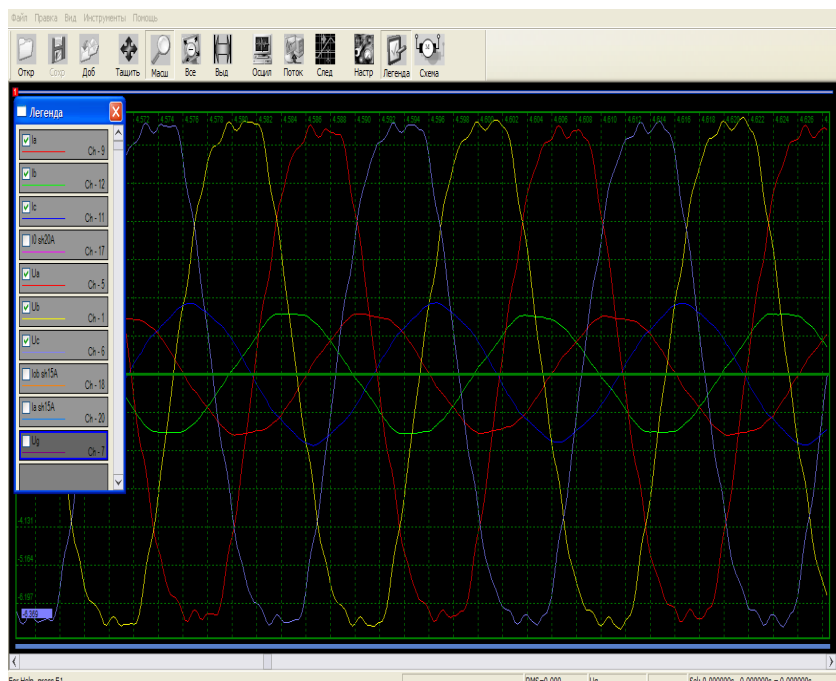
Файл Правка Вид Инструменты Помощь

Откр Сохр Доб Тащить Масш Все Выд Осцил Поток След Настр Легенда Схема

Легенда

Ia Ch - 9
Ib Ch - 12
Ic Ch - 11
I0 sh20A Ch - 17
Ua Ch - 5
Ub Ch - 1
Uc Ch - 6
Iob sh15A Ch - 18
Ia sh15A Ch - 20
Ug Ch - 7

4.572 4.574 4.576 4.578 4.580 4.582 4.584 4.586 4.588 4.590 4.592 4.594 4.596 4.598 4.600 4.602 4.604 4.606 4.608 4.610 4.612 4.614 4.616 4.618 4.620 4.622 4.624 4.626

-4.131
-5.164
-6.197
-7.229

For Help, press F1 RMS=0.000 Ug Sel: 0.000000s - 0.000000s = 0.000000s